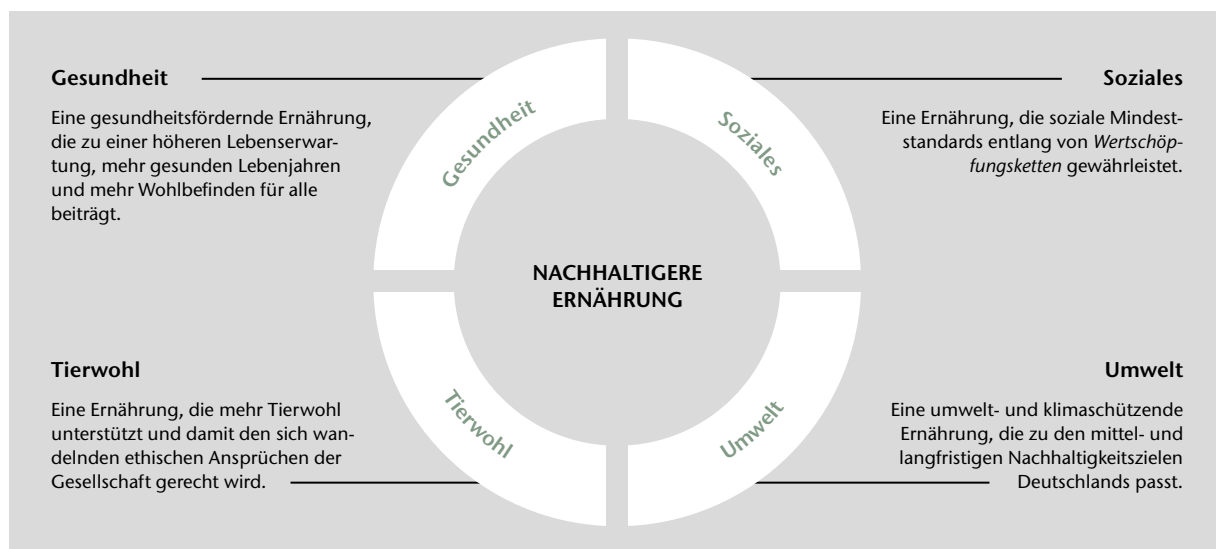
Gesundheit

Eine gesundheitsfördernde Ernährung, die zu einer höheren Lebenserwartung, mehr gesunden Lebenjahren und mehr Wohlbefinden für alle beiträgt.

Gesundheit

Soziales

Soziales

Eine Ernährung, die soziale Mindeststandards entlang von *Wertschöpfungsketten* gewährleistet.

NACHHALTIGERE ERNÄHRUNG

Tierwohl

Eine Ernährung, die mehr Tierwohl unterstützt und damit den sich wandelnden ethischen Ansprüchen der Gesellschaft gerecht wird.

Tierwohl

Umwelt

Umwelt

Eine umwelt- und klimaschützende Ernährung, die zu den mittel- und langfristigen Nachhaltigkeitszielen Deutschlands passt.